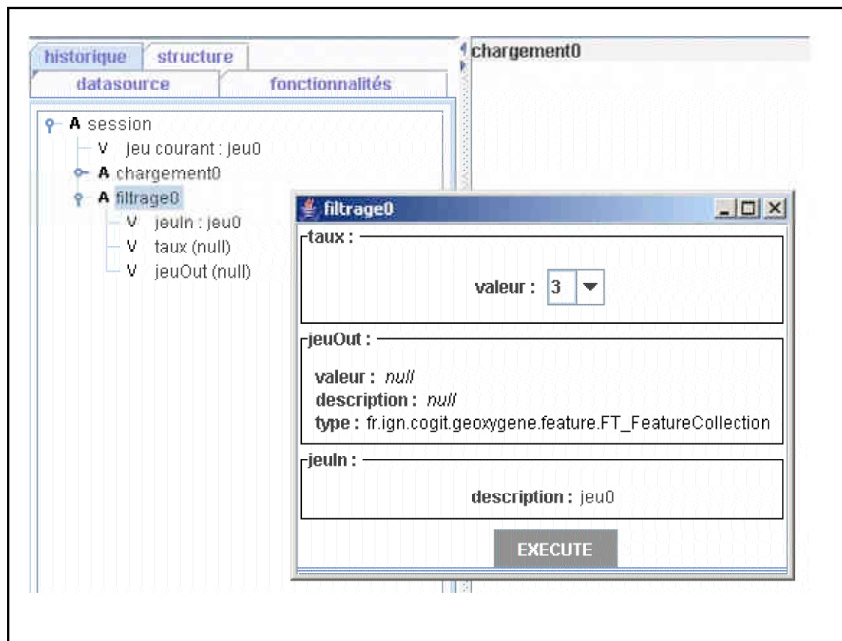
historique structure
datasource fonctionnalités

A session
V jeu courant : jeu0
A chargement0
A filtrage0
V jeuIn : jeu0
V taux (null)
V jeuOut (null)

chargement0

filtrage0

taux :
valeur : 3

jeuOut :
valeur : null
description : null
type : fr.ign.cogit.geoxygene.feature.FT_FeatureCollection

jeuIn :
description : jeu0

EXECUTE